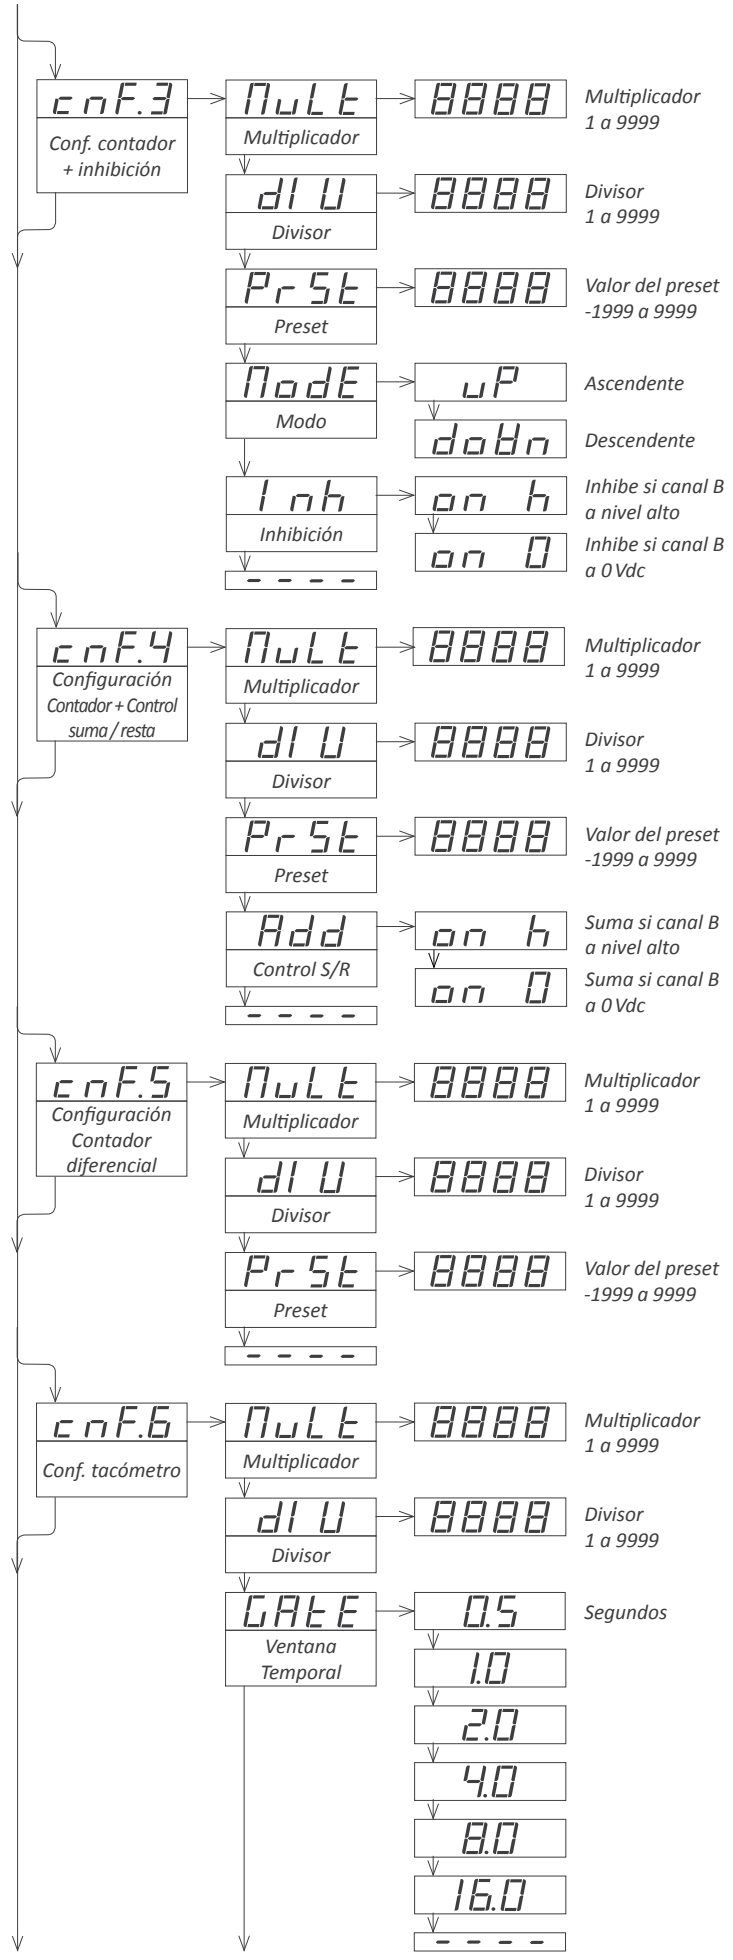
cnF.3
Conf. contador + inhibición

MuLt
Multiplicador
8888
Multiplicador 1 a 9999

dIU
Divisor
8888
Divisor 1 a 9999

PrSt
Preset
8888
Valor del preset -1999 a 9999

ModE
Modo
uP
Ascendente
doUn
Descendente

Inh
Inhibición
on h
Inhibe si canal B a nivel alto
on 0
Inhibe si canal B a 0 Vdc

----

cnF.4
Configuración Contador + Control suma / resta

MuLt
Multiplicador
8888
Multiplicador 1 a 9999

dIU
Divisor
8888
Divisor 1 a 9999

PrSt
Preset
8888
Valor del preset -1999 a 9999

Add
Control S/R
on h
Suma si canal B a nivel alto
on 0
Suma si canal B a 0 Vdc

----

cnF.5
Configuración Contador diferencial

MuLt
Multiplicador
8888
Multiplicador 1 a 9999

dIU
Divisor
8888
Divisor 1 a 9999

PrSt
Preset
8888
Valor del preset -1999 a 9999

----

cnF.6
Conf. tacómetro

MuLt
Multiplicador
8888
Multiplicador 1 a 9999

dIU
Divisor
8888
Divisor 1 a 9999

GAtE
Ventana Temporal
0.5
Segundos
1.0
2.0
4.0
8.0
16.0
----